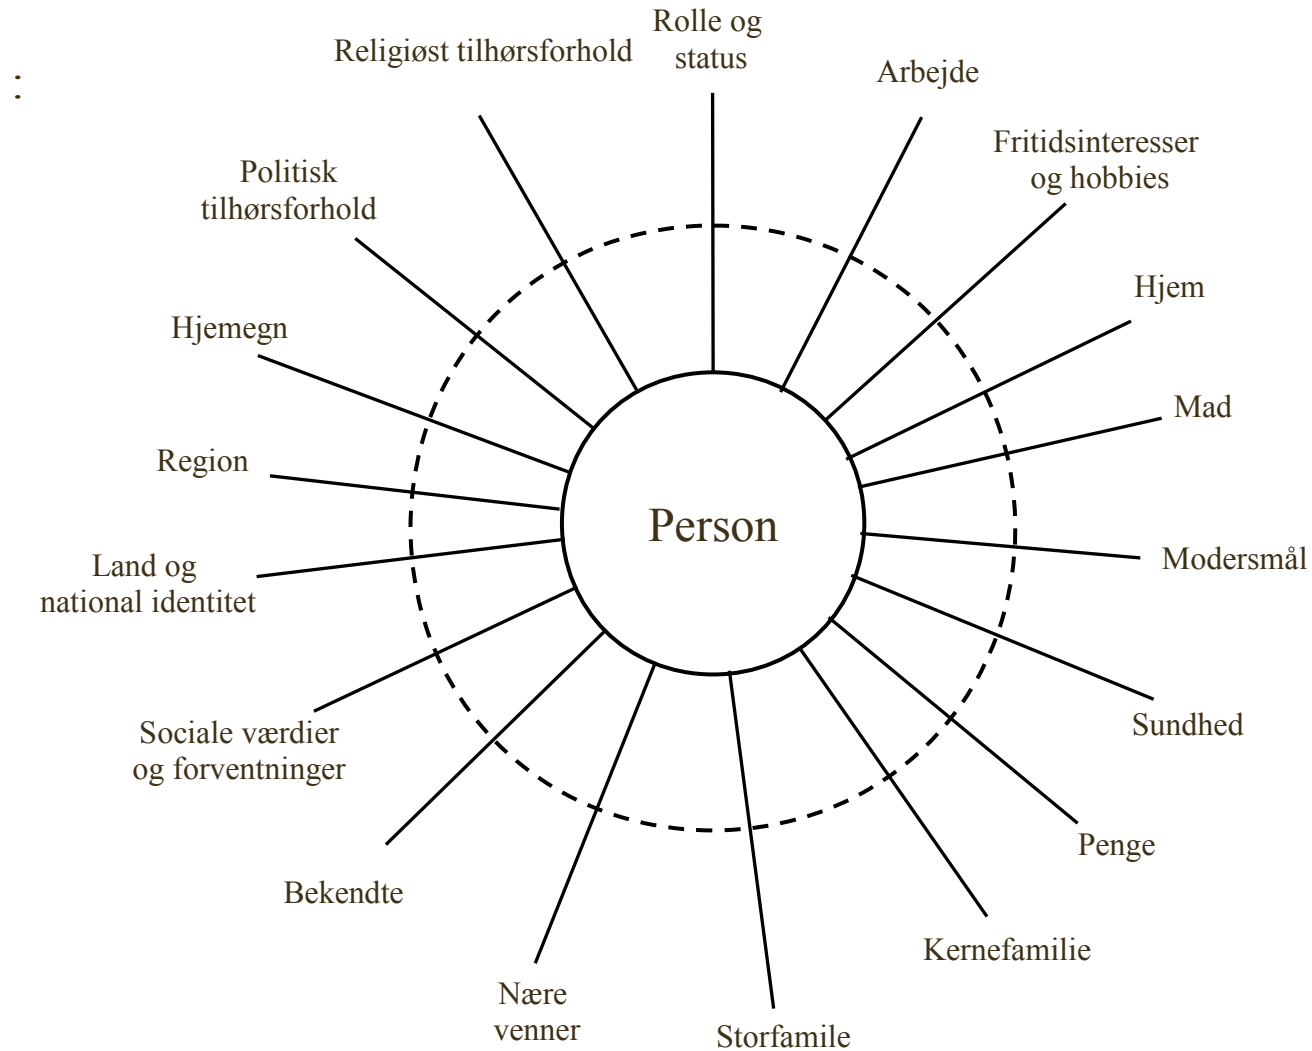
:

Rolle og status

Arbejde

Fritidsinteresser og hobbies

Hjem

Mad

Modersmål

Sundhed

Penge

Kernefamilie

Storfamile

Nære venner

Bekendte

Sociale værdier og forventninger

Land og national identitet

Region

Hjemegn

Politisk tilhørsforhold

Religiøst tilhørsforhold

Person